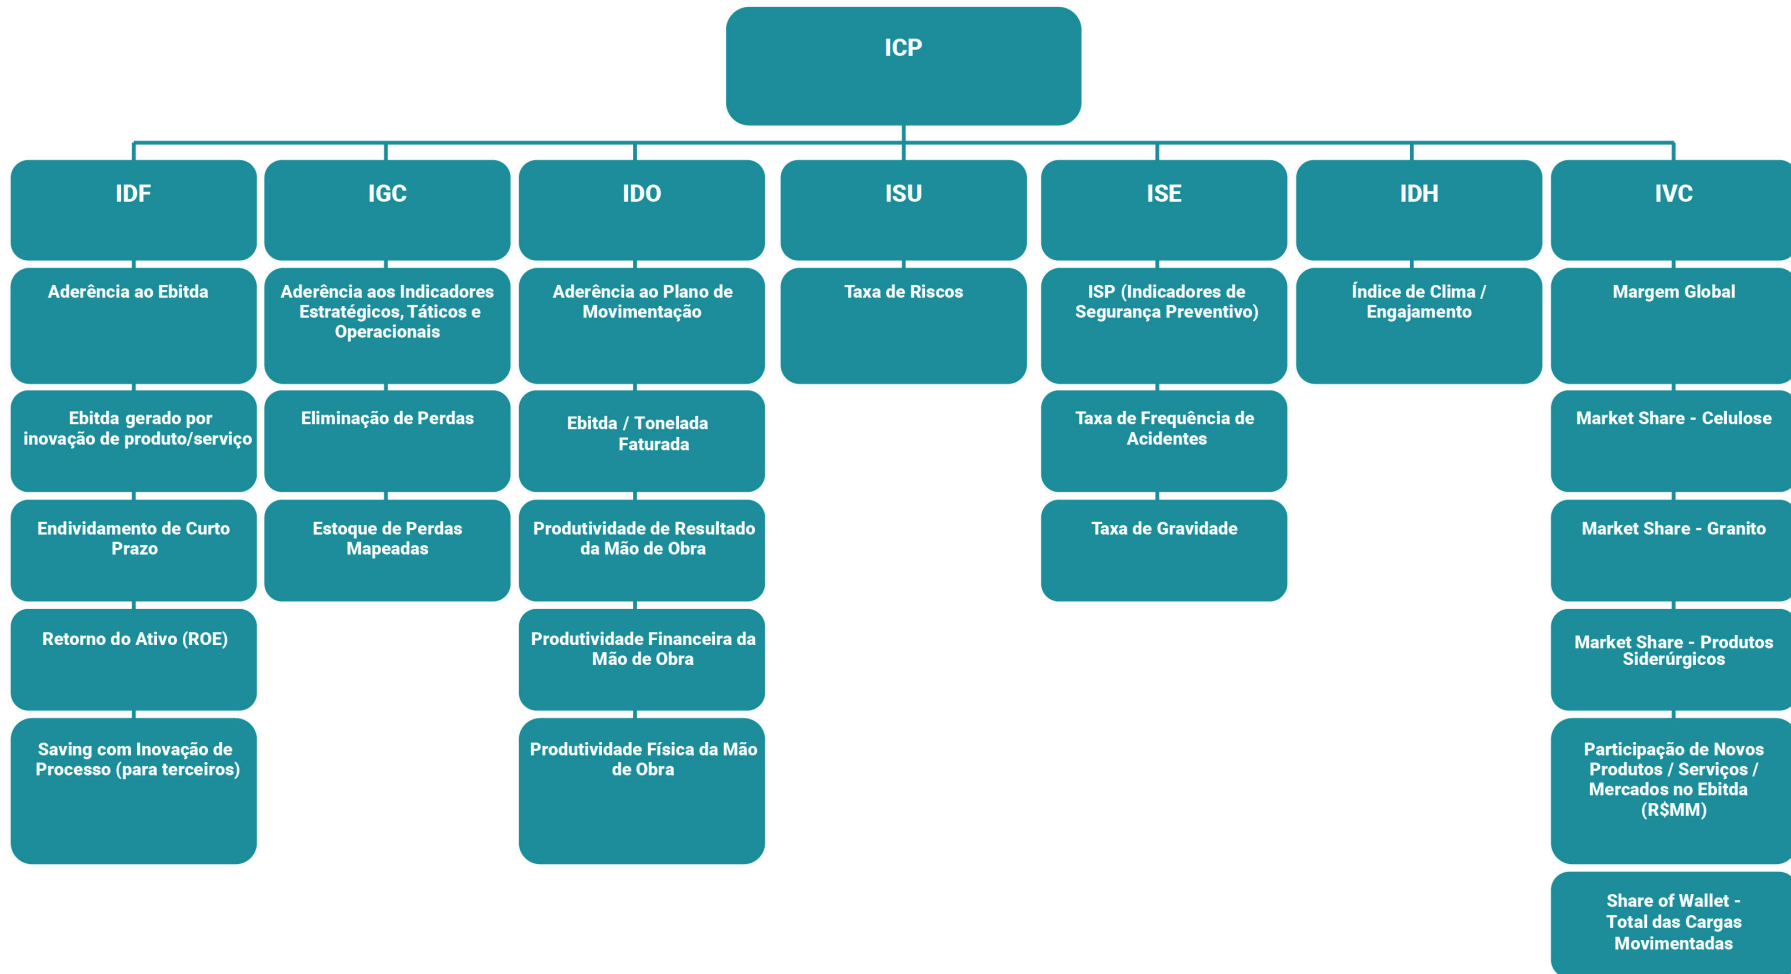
ICP

IDF

Aderência ao Ebitda

Ebitda gerado por inovação de produto/serviço

Endividamento de Curto Prazo

Retorno do Ativo (ROE)

Saving com Inovação de Processo (para terceiros)

IGC

Aderência aos Indicadores Estratégicos, Táticos e Operacionais

Eliminação de Perdas

Estoque de Perdas Mapeadas

IDO

Aderência ao Plano de Movimentação

Ebitda / Tonelada Faturada

Produtividade de Resultado da Mão de Obra

Produtividade Financeira da Mão de Obra

Produtividade Física da Mão de Obra

ISU

Taxa de Riscos

ISE

ISP (Indicadores de Segurança Preventivo)

Taxa de Frequência de Acidentes

Taxa de Gravidade

IDH

Índice de Clima / Engajamento

IVC

Margem Global

Market Share - Celulose

Market Share - Granito

Market Share - Produtos Siderúrgicos

Participação de Novos Produtos / Serviços / Mercados no Ebitda (R$MM)

Share of Wallet - Total das Cargas Movimentadas